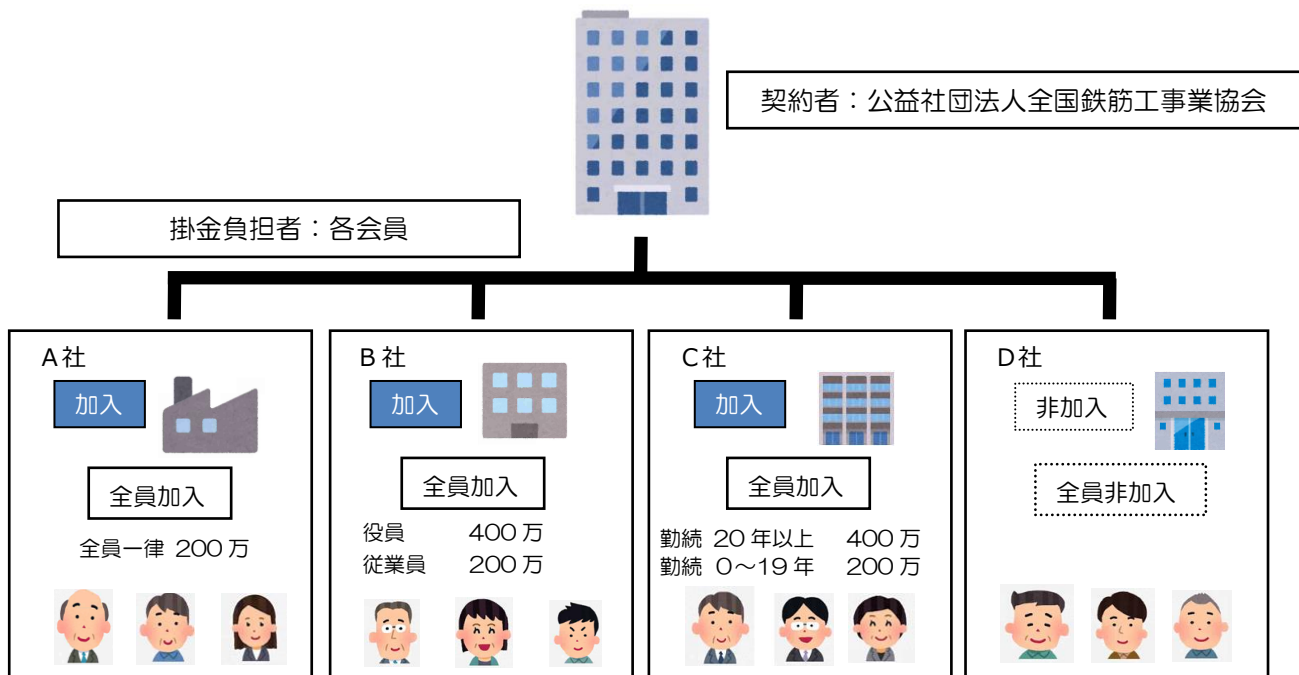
契約者：公益社団法人全国鉄筋工事業協会

掛金負担者：各会員

A社
加入
全員加入
全員一律 200万

B社
加入
全員加入
役員 400万
従業員 200万

C社
加入
全員加入
勤続 20年以上 400万
勤続 0～19年 200万

D社
非加入
全員非加入